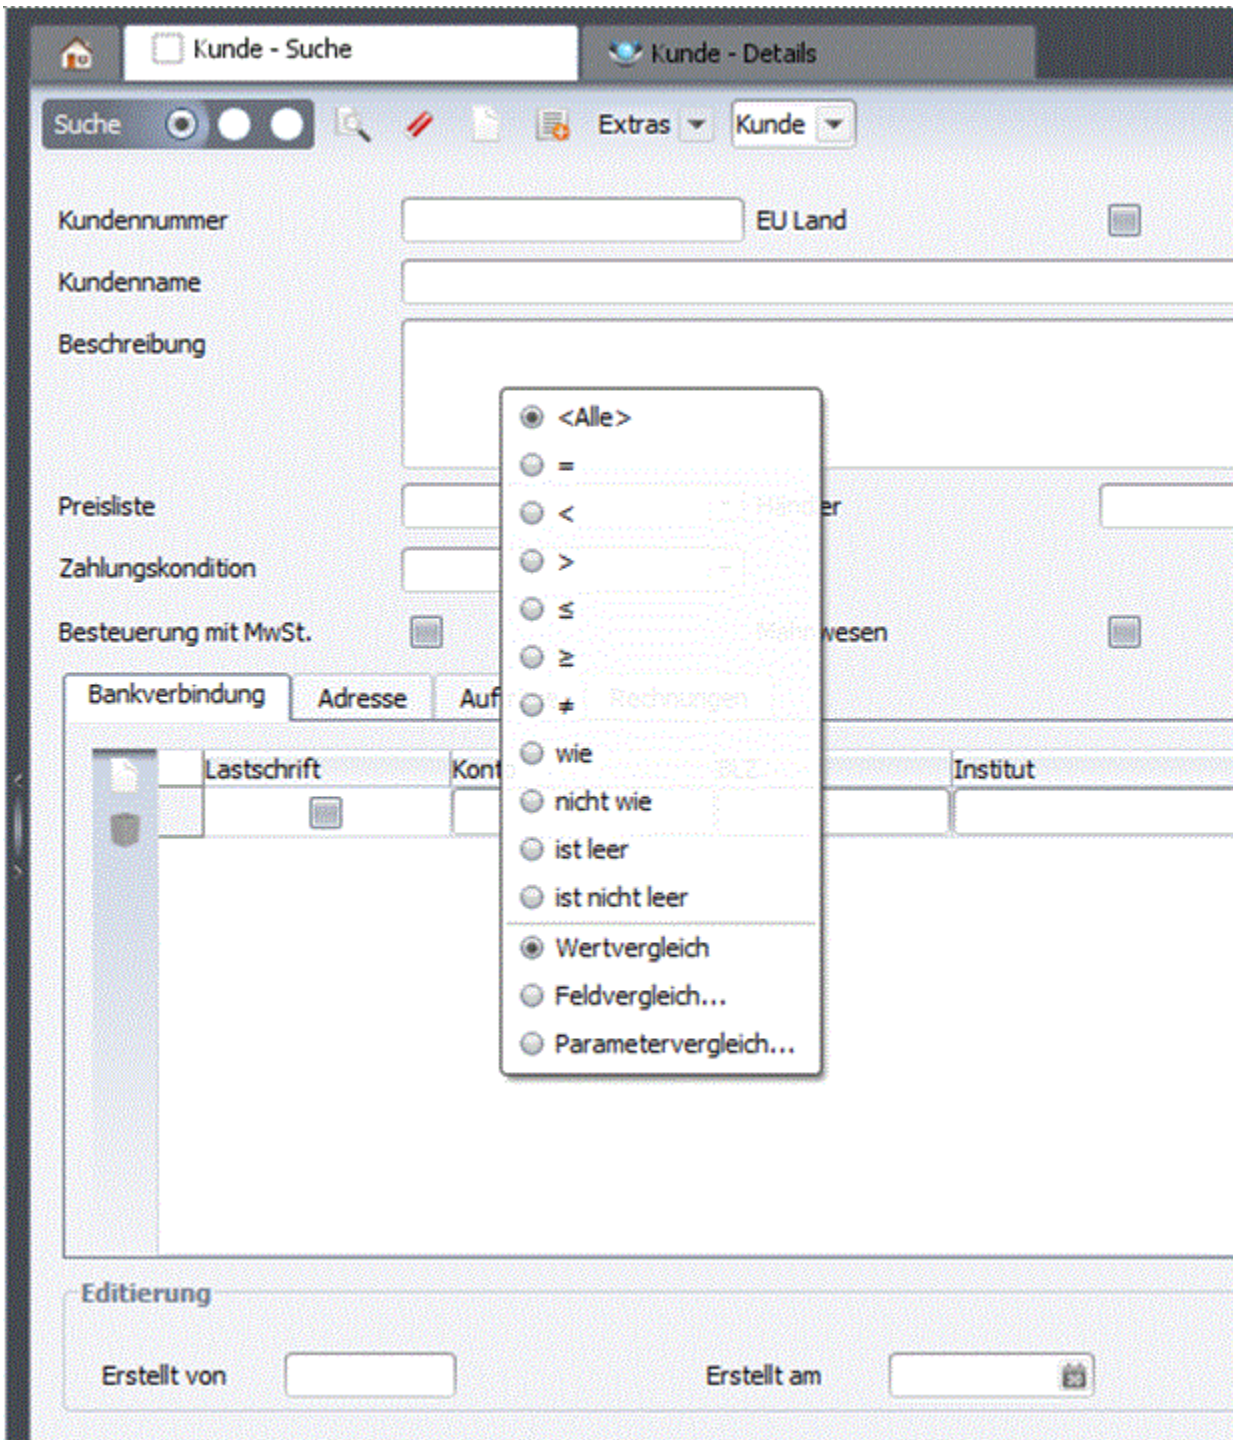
Kunde - Suche
Kunde - Details

Suche
Extras
Kunde

Kundennummer
EU Land
Kundenname
Beschreibung
Preisliste
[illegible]er
Zahlungskondition
Besteuerung mit MwSt.
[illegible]wesen

Bankverbindung
Adresse
Auf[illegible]

Lastschrift
Kont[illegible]
Institut

<Alle>
=
<
>
≤
≥
≠
wie
nicht wie
ist leer
ist nicht leer
Wertvergleich
Feldvergleich...
Parametervergleich...

Editierung
Erstellt von
Erstellt am